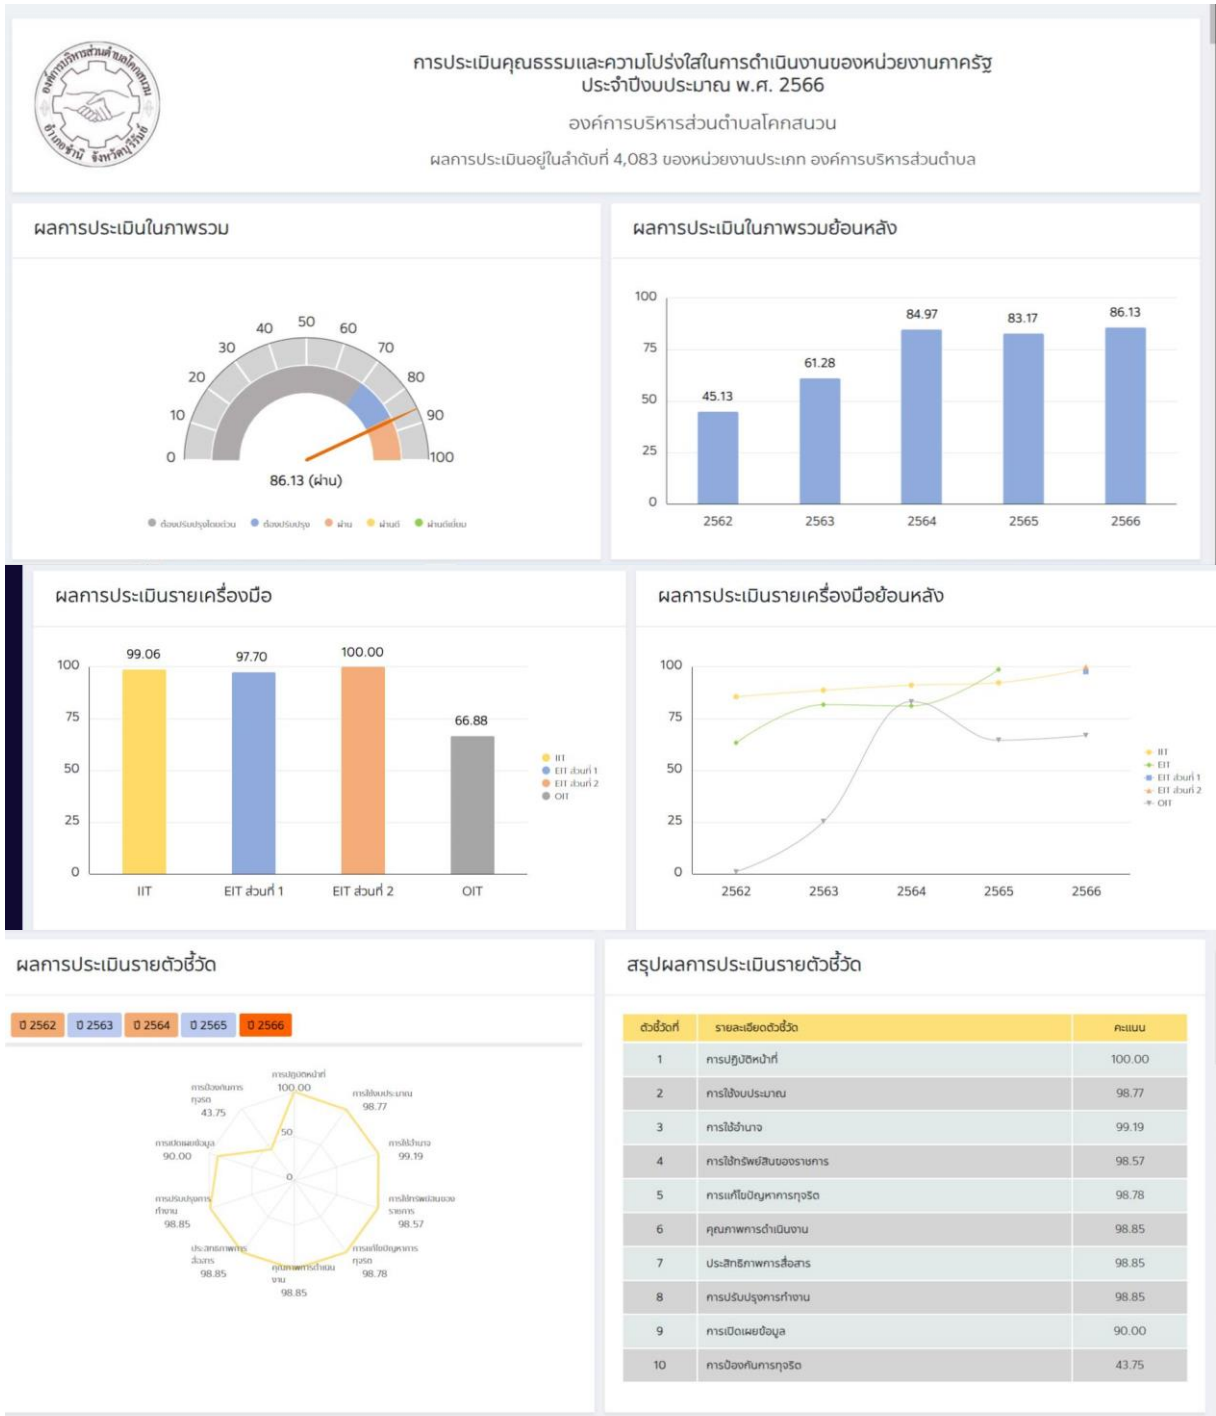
องค์การบริหารส่วนตำบลโคกสนวน อำเภอชำนิ จังหวัดบุรีรัมย์

การประเมินคุณธรรมและความโปร่งใสในการดำเนินงานของหน่วยงานภาครัฐ ประจำปีงบประมาณ พ.ศ. 2566

องค์การบริหารส่วนตำบลโคกสนวน

ผลการประเมินอยู่ในลำดับที่ 4,083 ของหน่วยงานประเภท องค์การบริหารส่วนตำบล

ผลการประเมินในภาพรวม

0 10 20 30 40 50 60 70 80 90 100

86.13 (ผ่าน)

ต้องปรับปรุงโดยด่วน ต้องปรับปรุง ผ่าน ผ่านดี ผ่านดีเยี่ยม

ผลการประเมินในภาพรวมย้อนหลัง

100 75 50 25 0

45.13 61.28 84.97 83.17 86.13

2562 2563 2564 2565 2566

ผลการประเมินรายเครื่องมือ

100 75 50 25 0

99.06 97.70 100.00 66.88

IIT EIT ส่วนที่ 1 EIT ส่วนที่ 2 OIT

IIT
EIT ส่วนที่ 1
EIT ส่วนที่ 2
OIT

ผลการประเมินรายเครื่องมือย้อนหลัง

100 75 50 25 0

2562 2563 2564 2565 2566

IIT
EIT
EIT ส่วนที่ 1
EIT ส่วนที่ 2
OIT

ผลการประเมินรายตัวชี้วัด

2562 2563 2564 2565 2566

การปฏิบัติหน้าที่ 100.00
การใช้งบประมาณ 98.77
การใช้อำนาจ 99.19
การใช้ทรัพย์สินของราชการ 98.57
การแก้ไขปัญหาการทุจริต 98.78
คุณภาพการดำเนินงาน 98.85
ประสิทธิภาพการสื่อสาร 98.85
การปรับปรุงการทำงาน 98.85
การเปิดเผยข้อมูล 90.00
การป้องกันการทุจริต 43.75
50
0

สรุปผลการประเมินรายตัวชี้วัด

| ตัวชี้วัดที่ | รายละเอียดตัวชี้วัด | คะแนน |
|---|---|---|
| 1 | การปฏิบัติหน้าที่ | 100.00 |
| 2 | การใช้งบประมาณ | 98.77 |
| 3 | การใช้อำนาจ | 99.19 |
| 4 | การใช้ทรัพย์สินของราชการ | 98.57 |
| 5 | การแก้ไขปัญหาการทุจริต | 98.78 |
| 6 | คุณภาพการดำเนินงาน | 98.85 |
| 7 | ประสิทธิภาพการสื่อสาร | 98.85 |
| 8 | การปรับปรุงการทำงาน | 98.85 |
| 9 | การเปิดเผยข้อมูล | 90.00 |
| 10 | การป้องกันการทุจริต | 43.75 |